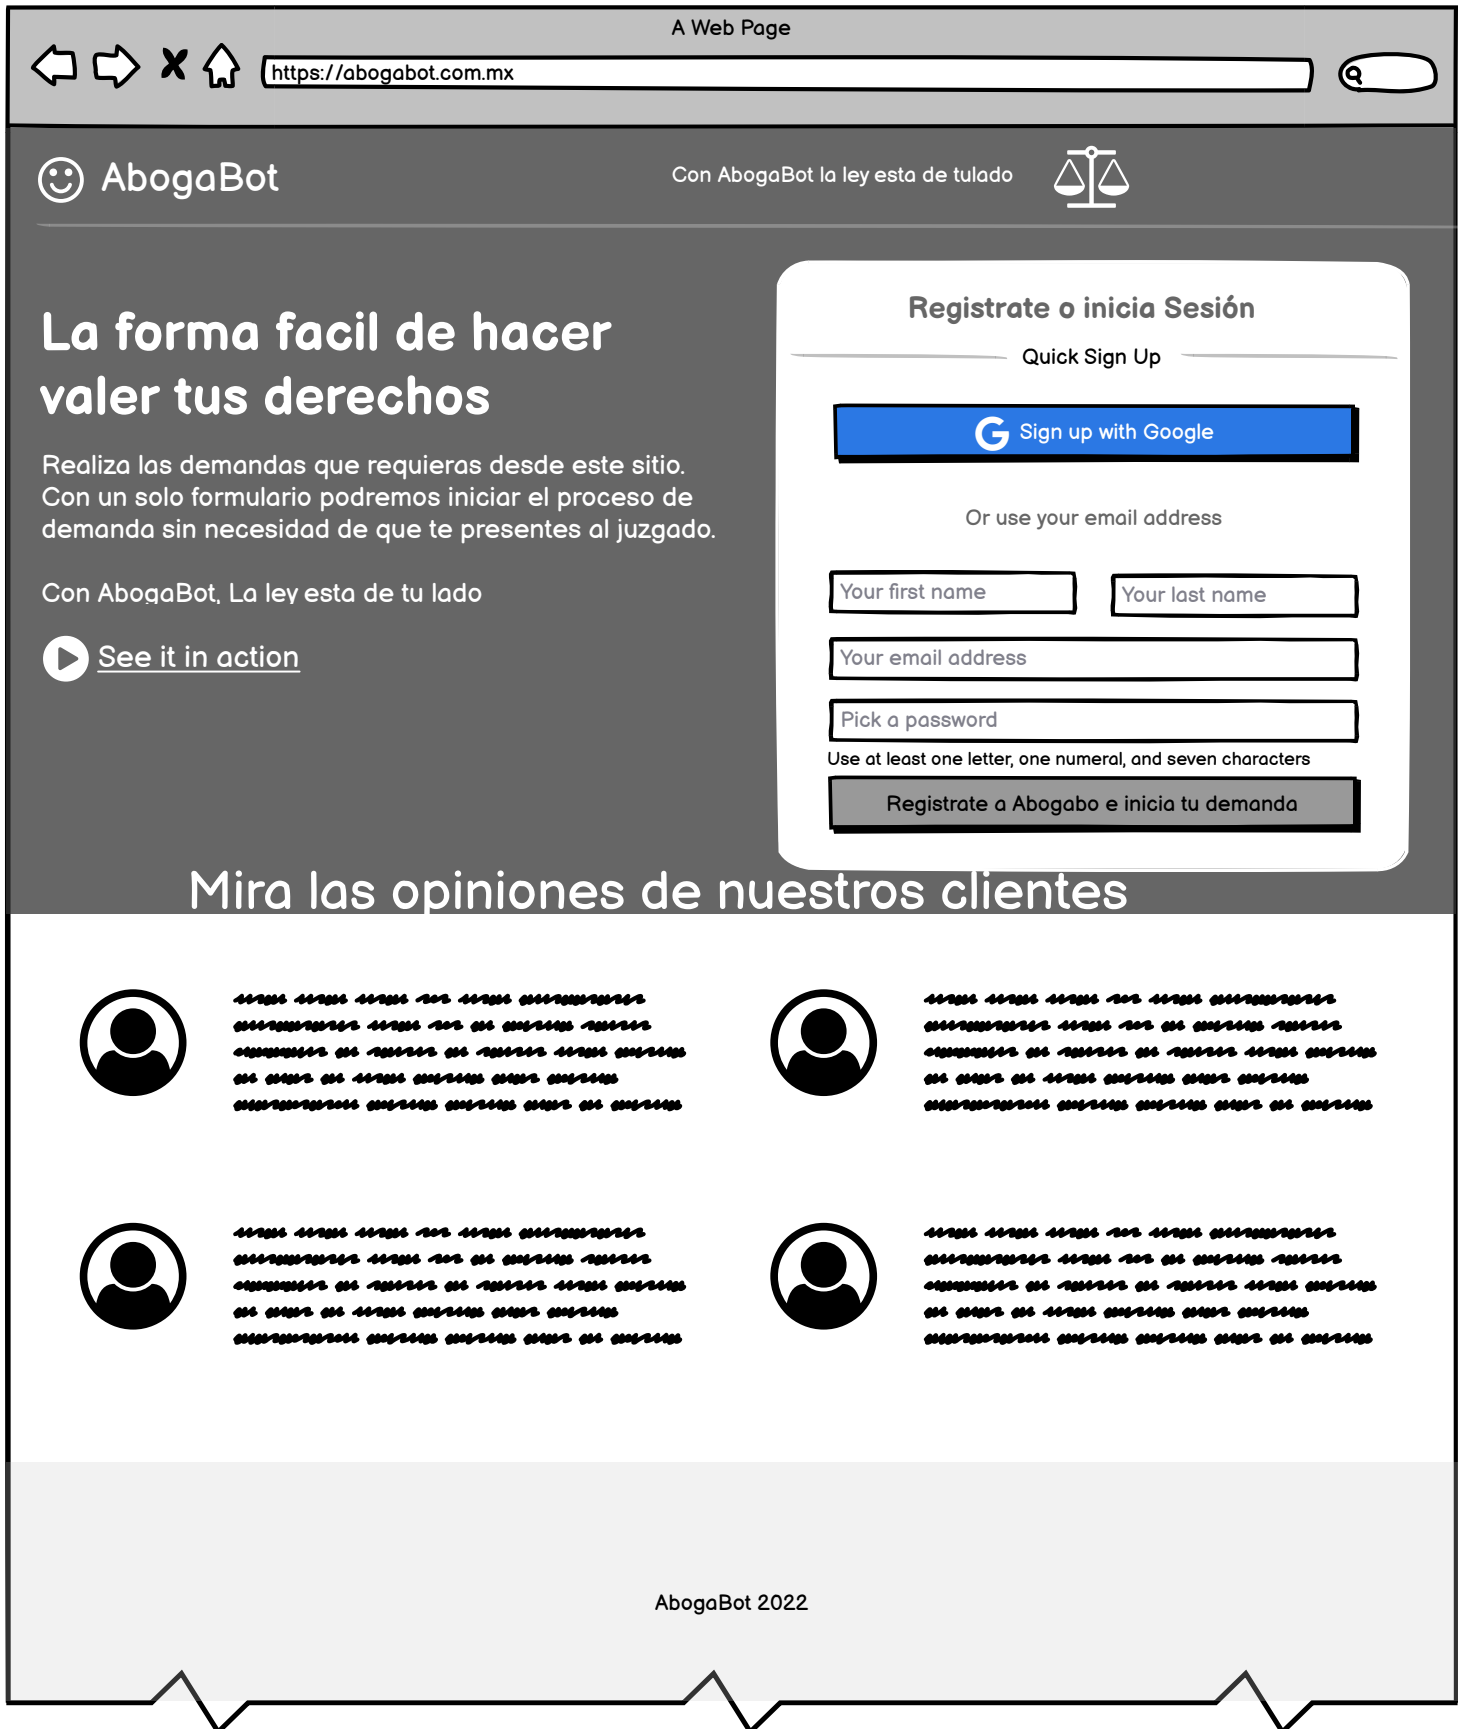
A Web Page

https://abogabot.com.mx

AbogaBot

Con AbogaBot la ley esta de tulado

La forma facil de hacer valer tus derechos

Realiza las demandas que requieras desde este sitio. Con un solo formulario podremos iniciar el proceso de demanda sin necesidad de que te presentes al juzgado.

Con AbogaBot, La ley esta de tu lado

See it in action

Registrate o inicia Sesión

Quick Sign Up

Sign up with Google

Or use your email address

Your first name

Your last name

Your email address

Pick a password

Use at least one letter, one numeral, and seven characters

Registrate a Abogabo e inicia tu demanda

Mira las opiniones de nuestros clientes

AbogaBot 2022